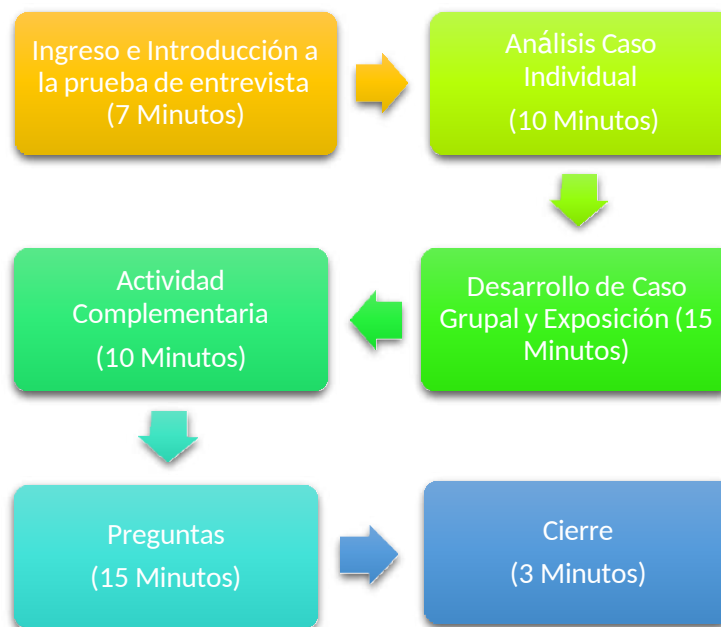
Ingreso e Introducción a la prueba de entrevista (7 Minutos)

Análisis Caso Individual

(10 Minutos)

Desarrollo de Caso Grupal y Exposición (15 Minutos)

Actividad Complementaria

(10 Minutos)

Preguntas

(15 Minutos)

Cierre

(3 Minutos)